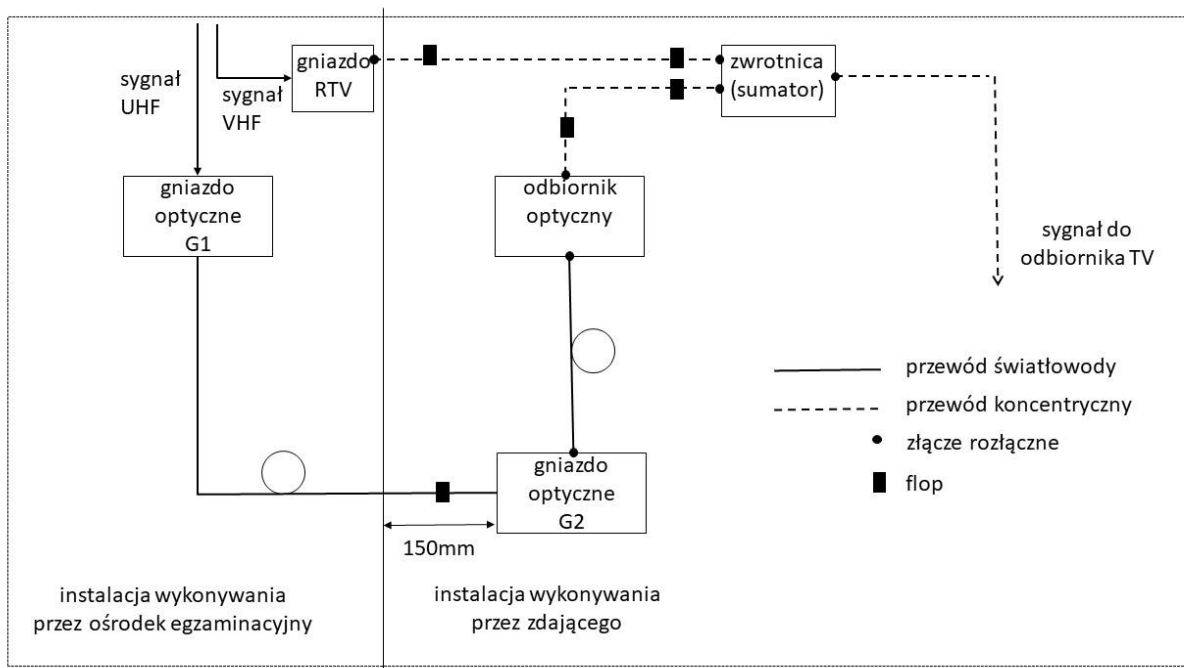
sygnał UHF

sygnał VHF

gniazdo RTV

zwrotnica (sumator)

gniazdo optyczne G1

odbiornik optyczny

sygnał do odbiornika TV

przewód światłowody

przewód koncentryczny

złącze rozłączne

flop

gniazdo optyczne G2

150mm

instalacja wykonywania przez ośrodek egzaminacyjny

instalacja wykonywania przez zdającego